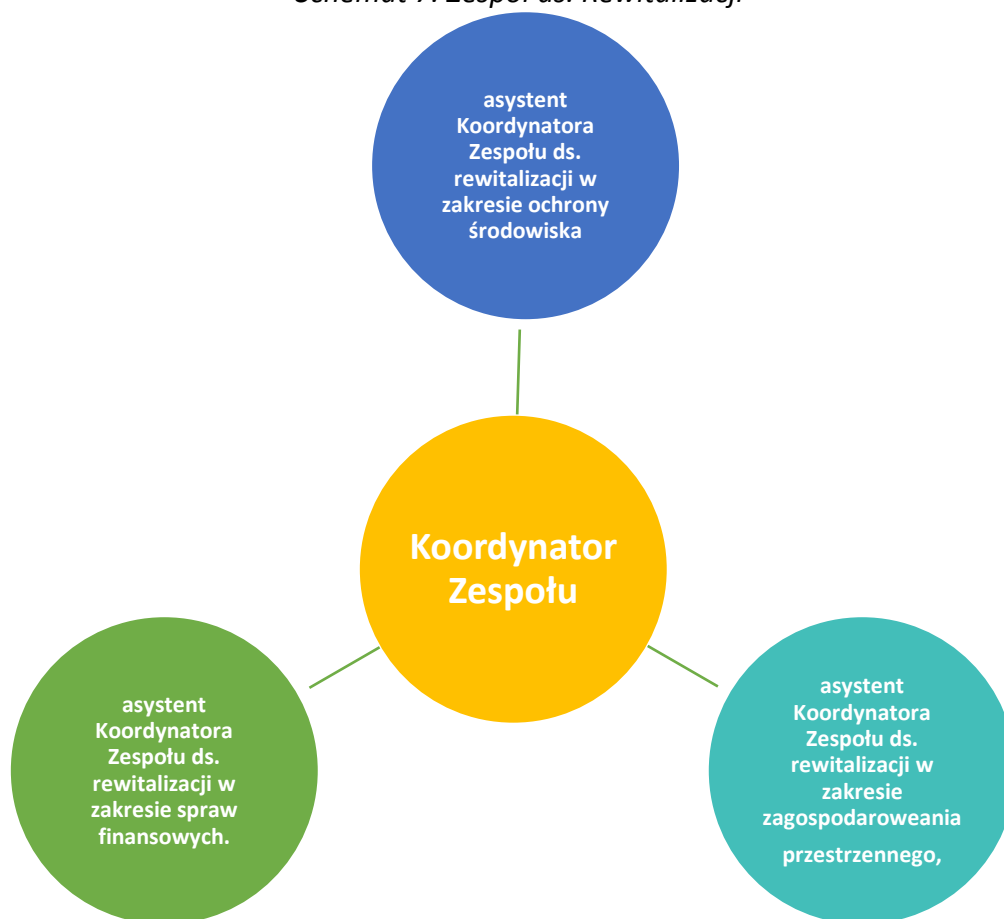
Schemat 7. Zespół ds. Rewitalizacji.

asystent Koordynatora Zespołu ds. rewitalizacji w zakresie ochrony środowiska

Koordynator Zespołu

asystent Koordynatora Zespołu ds. rewitalizacji w zakresie spraw finansowych.

asystent Koordynatora Zespołu ds. rewitalizacji w zakresie zagospodaroweania przestrzennego,